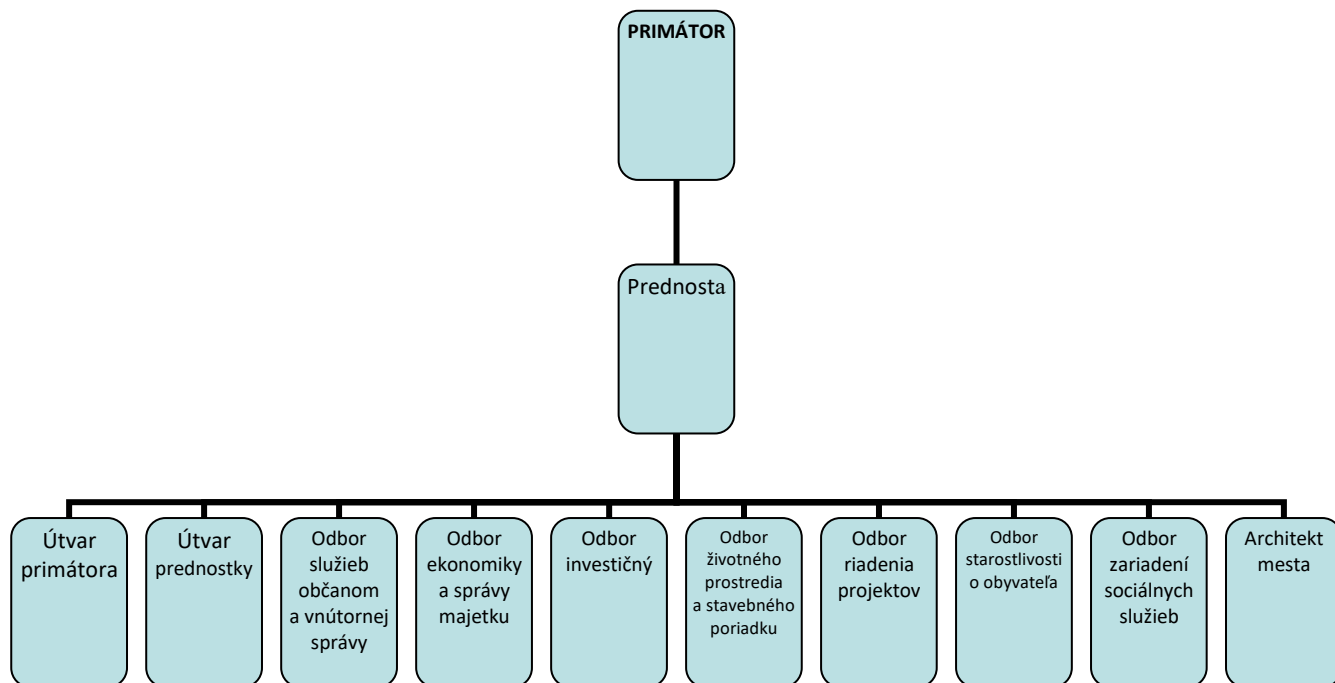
PRIMÁTOR

Prednosta

Útvar primátora

Útvar prednostky

Odbor služieb občanom a vnútornej správy

Odbor ekonomiky a správy majetku

Odbor investičný

Odbor životného prostredia a stavebného poriadku

Odbor riadenia projektov

Odbor starostlivosti o obyvateľa

Odbor zariadení sociálnych služieb

Architekt mesta